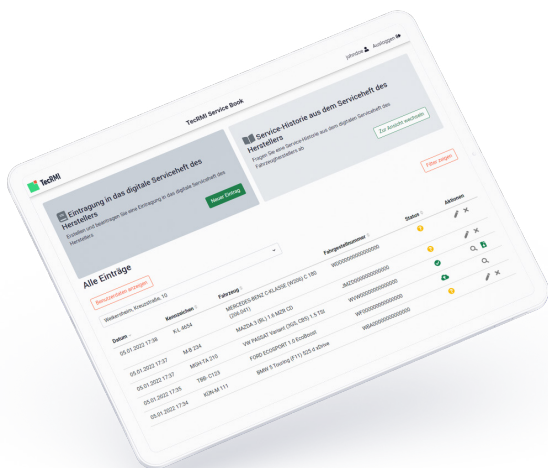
johndoe Ausloggen

TecRMI Service Book

TecRMI

Eintragung in das digitale Serviceheft des Herstellers

Erstellen und beantragen Sie eine Eintragung in das digitale Serviceheft des Herstellers.

Neuer Eintrag

Service-Historie aus dem Serviceheft des Herstellers

Fragen Sie eine Service-Historie aus dem digitalen Serviceheft des Fahrzeugherstellers ab.

Zur Ansicht wechseln

Alle Einträge

Filter zeigen

Waltersheim, Kreuzstraße, 10

Benutzerdaten anzeigen

| Datum | Kennzeichen | Fahrzeug | Fahrgestellnummer | Status | Aktionen |
|---|---|---|---|---|---|
| 05.01.2022 17:38 | K-L 4654 | MERCEDES-BENZ C-KLASSE (W205) C 180 (205.041) | W000000000000000 | | |
| 05.01.2022 17:37 | M-B 234 | MAZDA 3 (BL) 1.6 MZR CD | JMZ000000000000 | | |
| 05.01.2022 17:37 | MGN-TA 215 | VW PASSAT Variant (3G5, CB5) 1.5 TSI | WVW000000000000 | | |
| 05.01.2022 17:35 | TBB- C123 | FORD ECOSPORT 1.0 EcoBoost | WF0000000000000 | | |
| 05.01.2022 17:34 | KÜN-M 111 | BMW 5 Touring (F11) 525 d xDrive | WBA000000000000 | | |